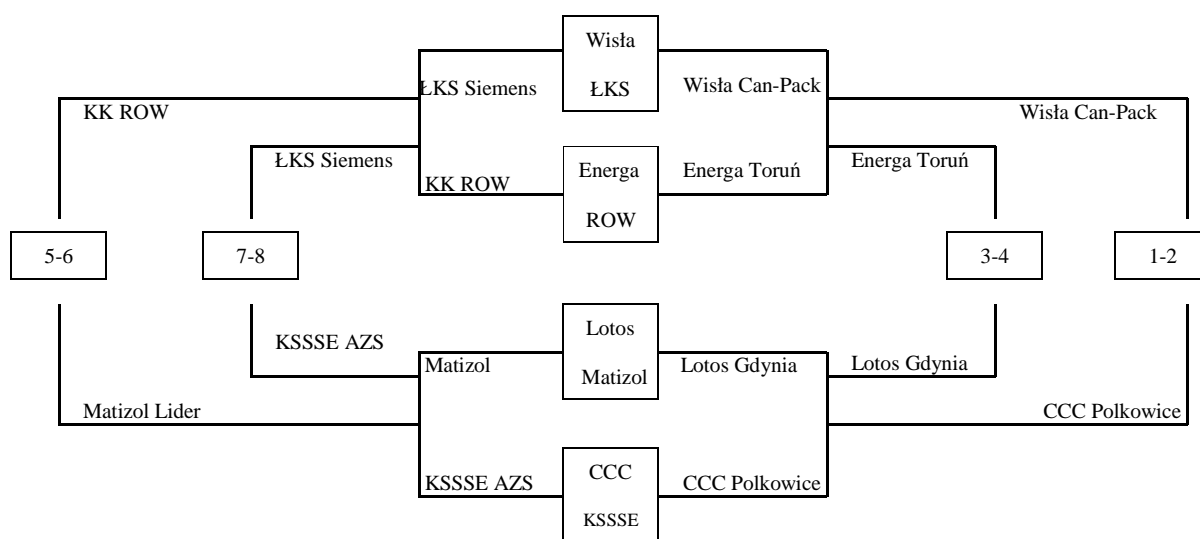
Wisła
ŁKS

ŁKS Siemens
Wisła Can-Pack

KK ROW
Wisła Can-Pack

ŁKS Siemens
Energa Toruń

Energa
ROW

KK ROW
Energa Toruń

5-6
7-8
3-4
1-2

Lotos
Matizol

KSSSE AZS
Matizol
Lotos Gdynia
Lotos Gdynia

Matizol Lider
CCC Polkowice

CCC
KSSSE

KSSSE AZS
CCC Polkowice